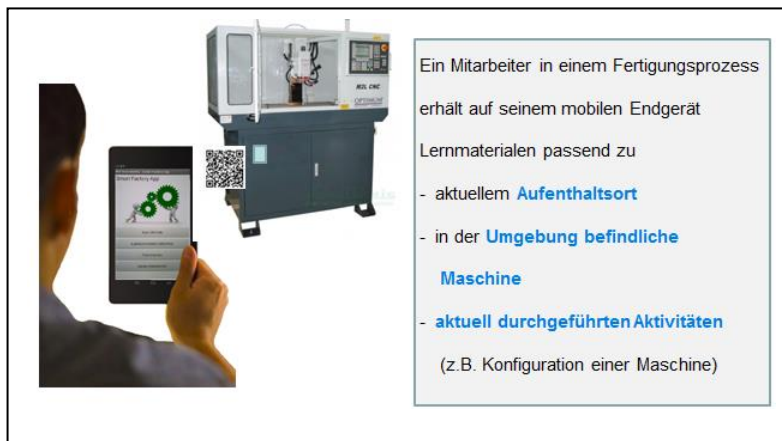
M3L CNC

OPTIMUM

Smart Factory App

Ein Mitarbeiter in einem Fertigungsprozess erhält auf seinem mobilen Endgerät Lernmaterialen passend zu

- aktuellem **Aufenthaltsort**
- in der **Umgebung befindliche Maschine**
- **aktuell durchgeführten Aktivitäten** (z.B. Konfiguration einer Maschine)